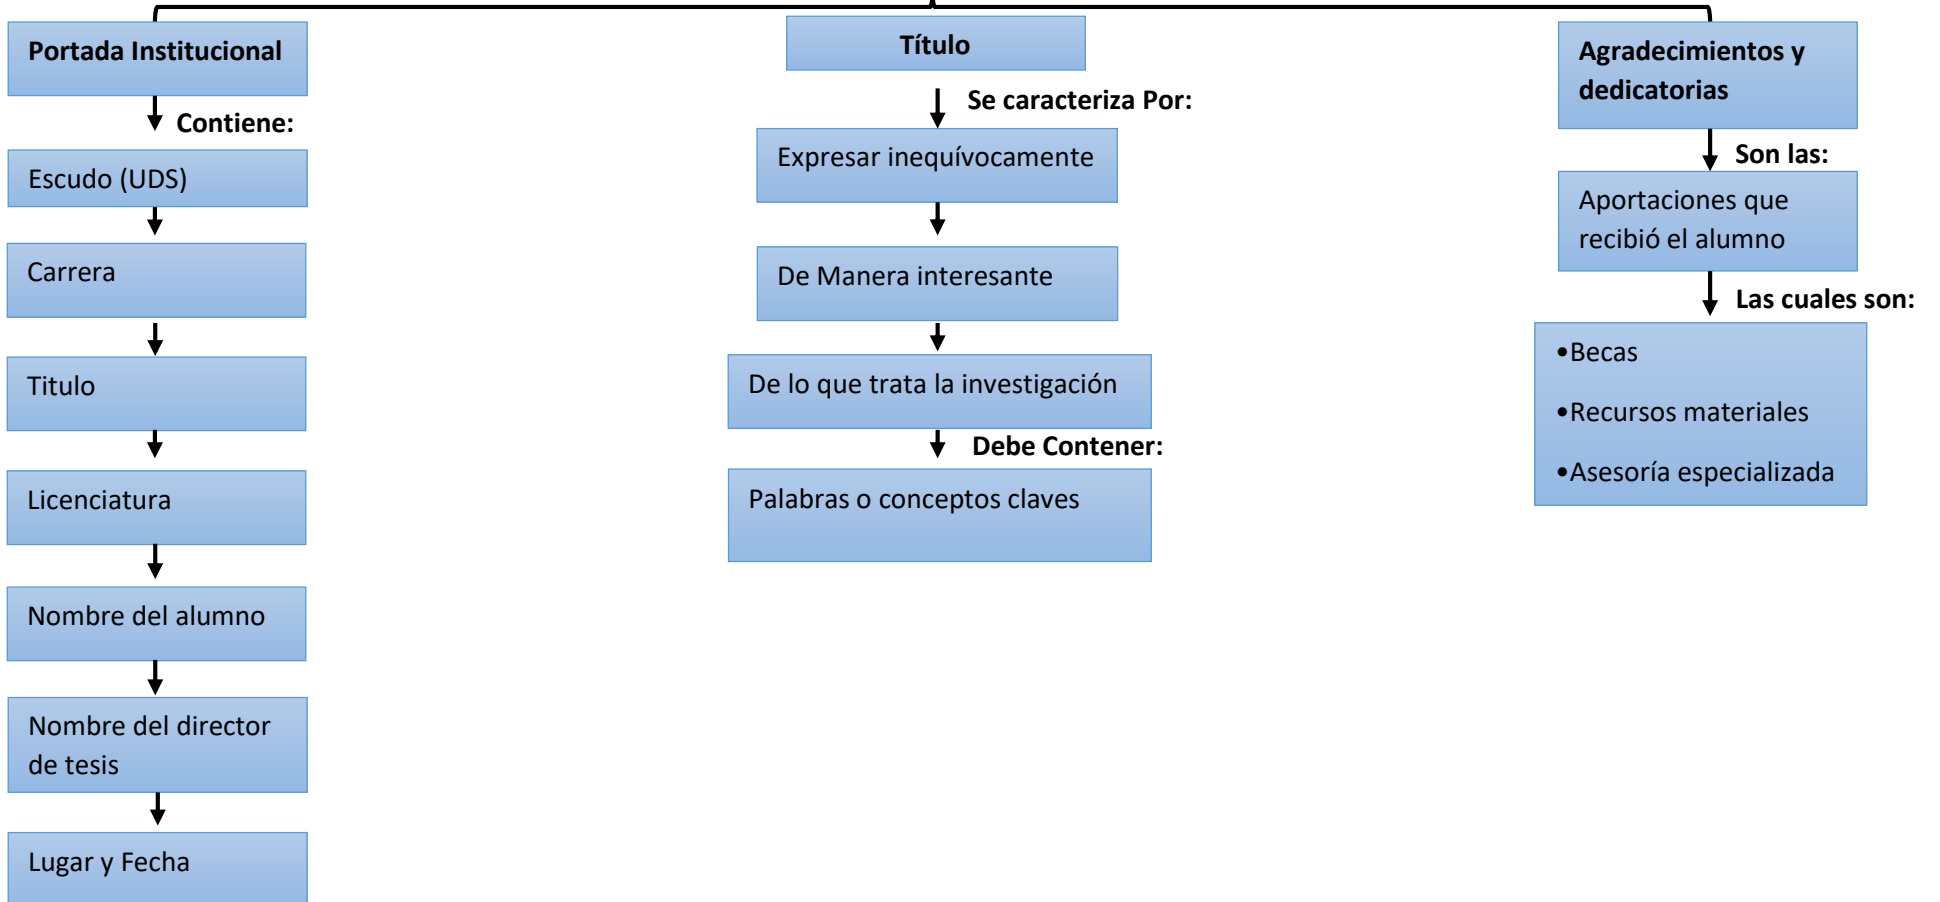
Portada Institucional

Contiene:

Escudo (UDS)

Carrera

Titulo

Licenciatura

Nombre del alumno

Nombre del director de tesis

Lugar y Fecha

Título

Se caracteriza Por:

Expresar inequívocamente

De Manera interesante

De lo que trata la investigación

Debe Contener:

Palabras o conceptos claves

Agradecimientos y dedicatorias

Son las:

Aportaciones que recibió el alumno

Las cuales son:

•Becas
•Recursos materiales
•Asesoría especializada